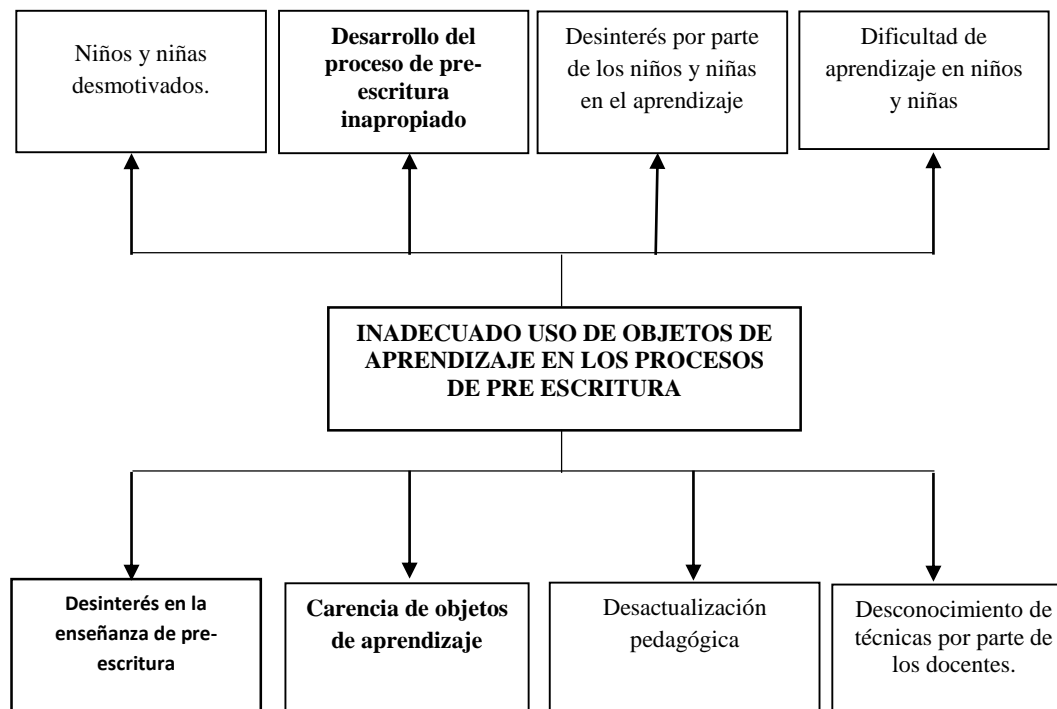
Niños y niñas desmotivados.

Desarrollo del proceso de pre-escritura inapropiado

Desinterés por parte de los niños y niñas en el aprendizaje

Dificultad de aprendizaje en niños y niñas

INADECUADO USO DE OBJETOS DE APRENDIZAJE EN LOS PROCESOS DE PRE ESCRITURA

Desinterés en la enseñanza de pre-escritura

Carencia de objetos de aprendizaje

Desactualización pedagógica

Desconocimiento de técnicas por parte de los docentes.